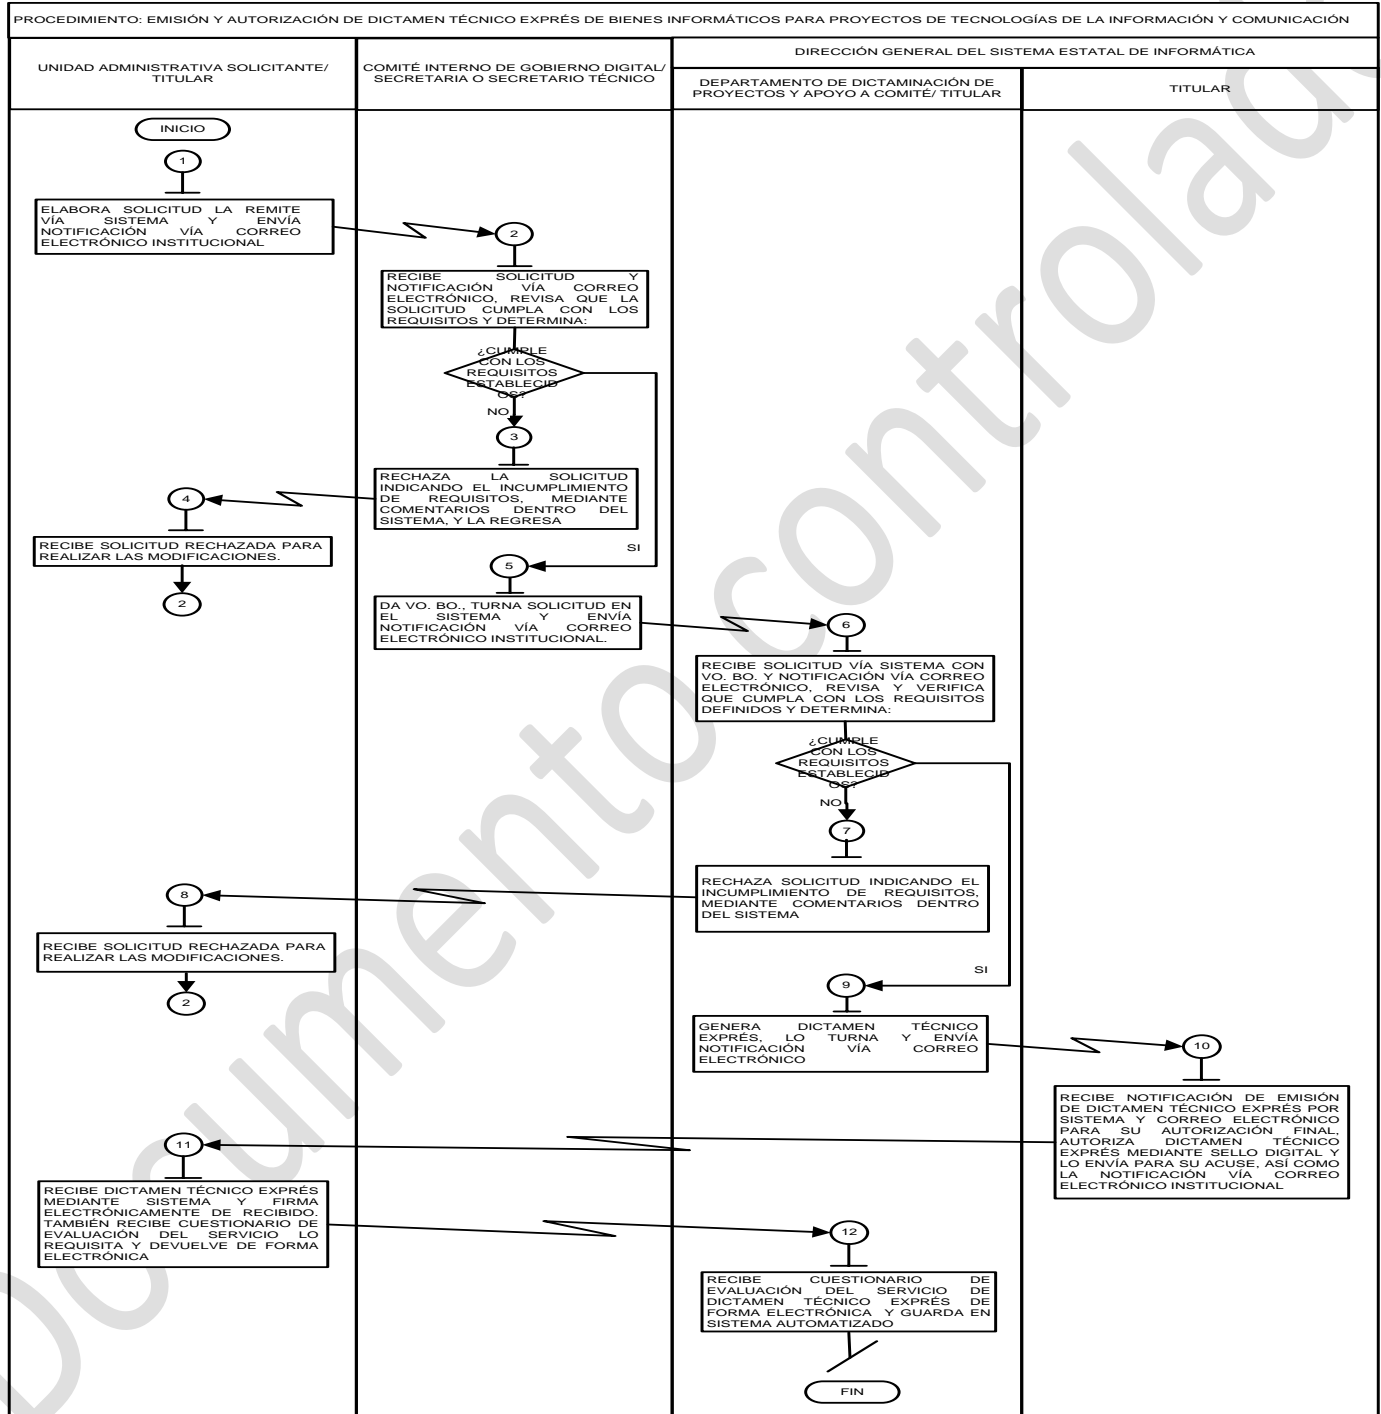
PROCEDIMIENTO: EMISIÓN Y AUTORIZACIÓN DE DICTAMEN TÉCNICO EXPRÉS DE BIENES INFORMÁTICOS PARA PROYECTOS DE TECNOLOGÍAS DE LA INFORMACIÓN Y COMUNICACIÓN

UNIDAD ADMINISTRATIVA SOLICITANTE/ TITULAR

COMITÉ INTERNO DE GOBIERNO DIGITAL/ SECRETARIA O SECRETARIO TÉCNICO

DIRECCIÓN GENERAL DEL SISTEMA ESTATAL DE INFORMÁTICA

DEPARTAMENTO DE DICTAMINACIÓN DE PROYECTOS Y APOYO A COMITÉ/ TITULAR

TITULAR

INICIO

1

ELABORA SOLICITUD LA REMITE VÍA SISTEMA Y ENVÍA NOTIFICACIÓN VÍA CORREO ELECTRÓNICO INSTITUCIONAL

2

RECIBE SOLICITUD Y NOTIFICACIÓN VÍA CORREO ELECTRÓNICO, REVISA QUE LA SOLICITUD CUMPLA CON LOS REQUISITOS Y DETERMINA:

¿CUMPLE CON LOS REQUISITOS ESTABLECIDOS?

NO

3

RECHAZA LA SOLICITUD INDICANDO EL INCUMPLIMIENTO DE REQUISITOS, MEDIANTE COMENTARIOS DENTRO DEL SISTEMA, Y LA REGRESA

4

RECIBE SOLICITUD RECHAZADA PARA REALIZAR LAS MODIFICACIONES.

2

SI

5

DA VO. BO., TURNA SOLICITUD EN EL SISTEMA Y ENVÍA NOTIFICACIÓN VÍA CORREO ELECTRÓNICO INSTITUCIONAL.

6

RECIBE SOLICITUD VÍA SISTEMA CON VO. BO. Y NOTIFICACIÓN VÍA CORREO ELECTRÓNICO, REVISA Y VERIFICA QUE CUMPLA CON LOS REQUISITOS DEFINIDOS Y DETERMINA:

¿CUMPLE CON LOS REQUISITOS ESTABLECIDOS?

NO

7

RECHAZA SOLICITUD INDICANDO EL INCUMPLIMIENTO DE REQUISITOS, MEDIANTE COMENTARIOS DENTRO DEL SISTEMA

8

RECIBE SOLICITUD RECHAZADA PARA REALIZAR LAS MODIFICACIONES.

2

SI

9

GENERA DICTAMEN TÉCNICO EXPRÉS, LO TURNA Y ENVÍA NOTIFICACIÓN VÍA CORREO ELECTRÓNICO

10

RECIBE NOTIFICACIÓN DE EMISIÓN DE DICTAMEN TÉCNICO EXPRÉS POR SISTEMA Y CORREO ELECTRÓNICO PARA SU AUTORIZACIÓN FINAL, AUTORIZA DICTAMEN TÉCNICO EXPRÉS MEDIANTE SELLO DIGITAL Y LO ENVÍA PARA SU ACUSE, ASÍ COMO LA NOTIFICACIÓN VÍA CORREO ELECTRÓNICO INSTITUCIONAL

11

RECIBE DICTAMEN TÉCNICO EXPRÉS MEDIANTE SISTEMA Y FIRMA ELECTRÓNICAMENTE DE RECIBIDO. TAMBIÉN RECIBE CUESTIONARIO DE EVALUACIÓN DEL SERVICIO LO REQUISITA Y DEVUELVE DE FORMA ELECTRÓNICA

12

RECIBE CUESTIONARIO DE EVALUACIÓN DEL SERVICIO DE DICTAMEN TÉCNICO EXPRÉS DE FORMA ELECTRÓNICA Y GUARDA EN SISTEMA AUTOMATIZADO

FIN

Documento controlado